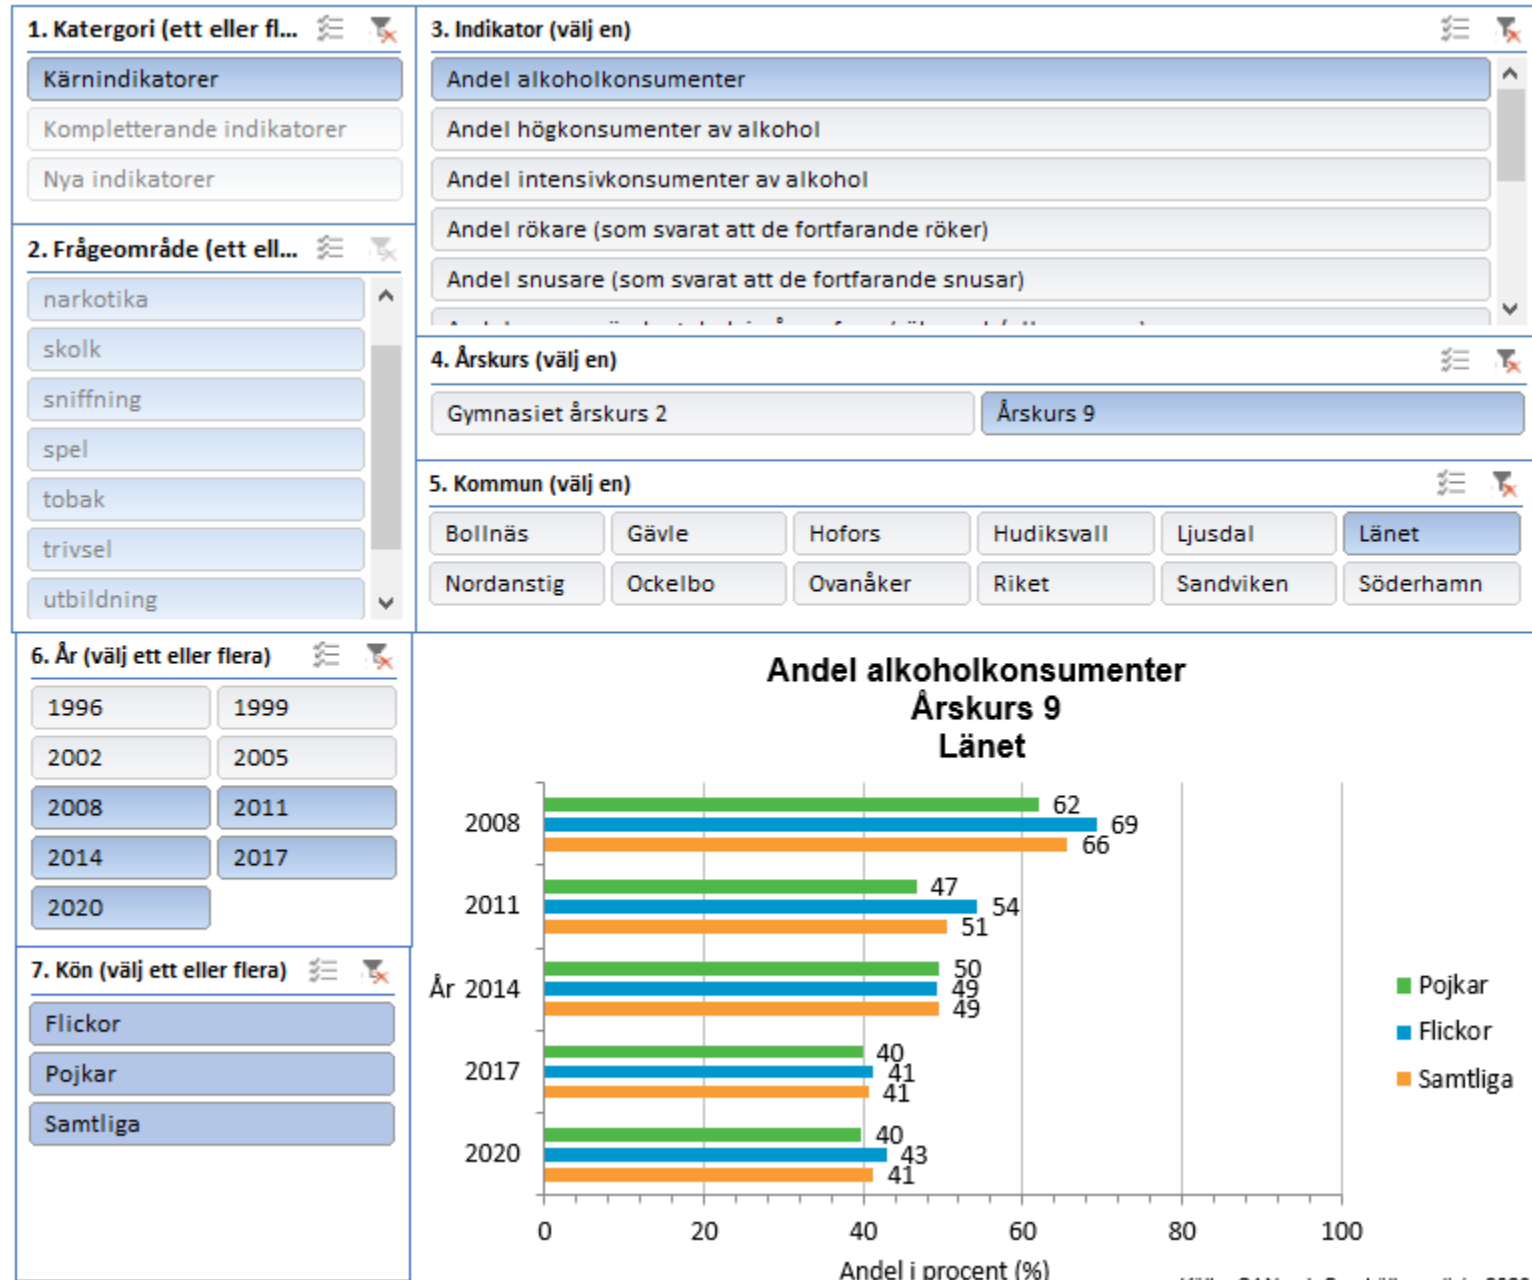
1. Katergori (ett eller fl...

Kärnindikatorer

Kompletterande indikatorer

Nya indikatorer

2. Frågeområde (ett ell...

narkotika

skolk

sniffning

spel

tobak

trivsel

utbildning

3. Indikator (välj en)

Andel alkoholkonsumenter

Andel högkonsumenter av alkohol

Andel intensivkonsumenter av alkohol

Andel rökare (som svarat att de fortfarande röker)

Andel snusare (som svarat att de fortfarande snusar)

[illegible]

4. Årskurs (välj en)

Gymnasiet årskurs 2

Årskurs 9

5. Kommun (välj en)

| Bollnäs | Gävle | Hofors | Hudiksvall | Ljusdal | Länet |
|---|---|---|---|---|---|
| Nordanstig | Ockelbo | Ovanåker | Riket | Sandviken | Söderhamn |

6. År (välj ett eller flera)

| 1996 | 1999 |
|---|---|
| 2002 | 2005 |
| 2008 | 2011 |
| 2014 | 2017 |
| 2020 | |

7. Kön (välj ett eller flera)

Flickor

Pojkar

Samtliga

Andel alkoholkonsumenter
Årskurs 9
Länet

År

| År | Pojkar | Flickor | Samtliga |
|---|---|---|---|
| 2008 | 62 | 69 | 66 |
| 2011 | 47 | 54 | 51 |
| 2014 | 50 | 49 | 49 |
| 2017 | 40 | 41 | 41 |
| 2020 | 40 | 43 | 41 |

0 20 40 60 80 100

Andel i procent (%)

Pojkar
Flickor
Samtliga

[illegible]